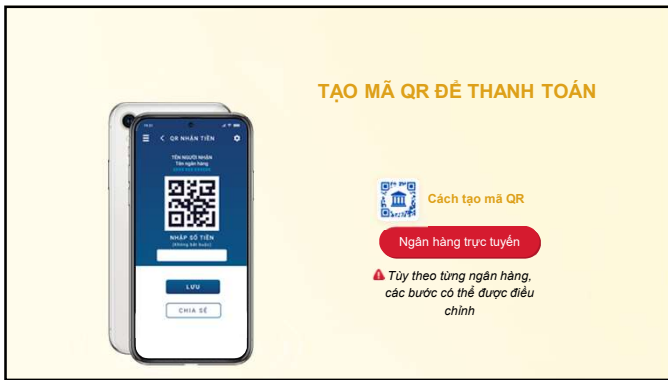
QR NHẬN TIỀN

TÊN NGƯỜI NHẬN
Tên ngân hàng

NHẬP SỐ TIỀN
(Không bắt buộc)

LƯU

CHIA SẺ

TẠO MÃ QR ĐỂ THANH TOÁN

Cách tạo mã QR

Ngân hàng trực tuyến

Tùy theo từng ngân hàng, các bước có thể được điều chỉnh